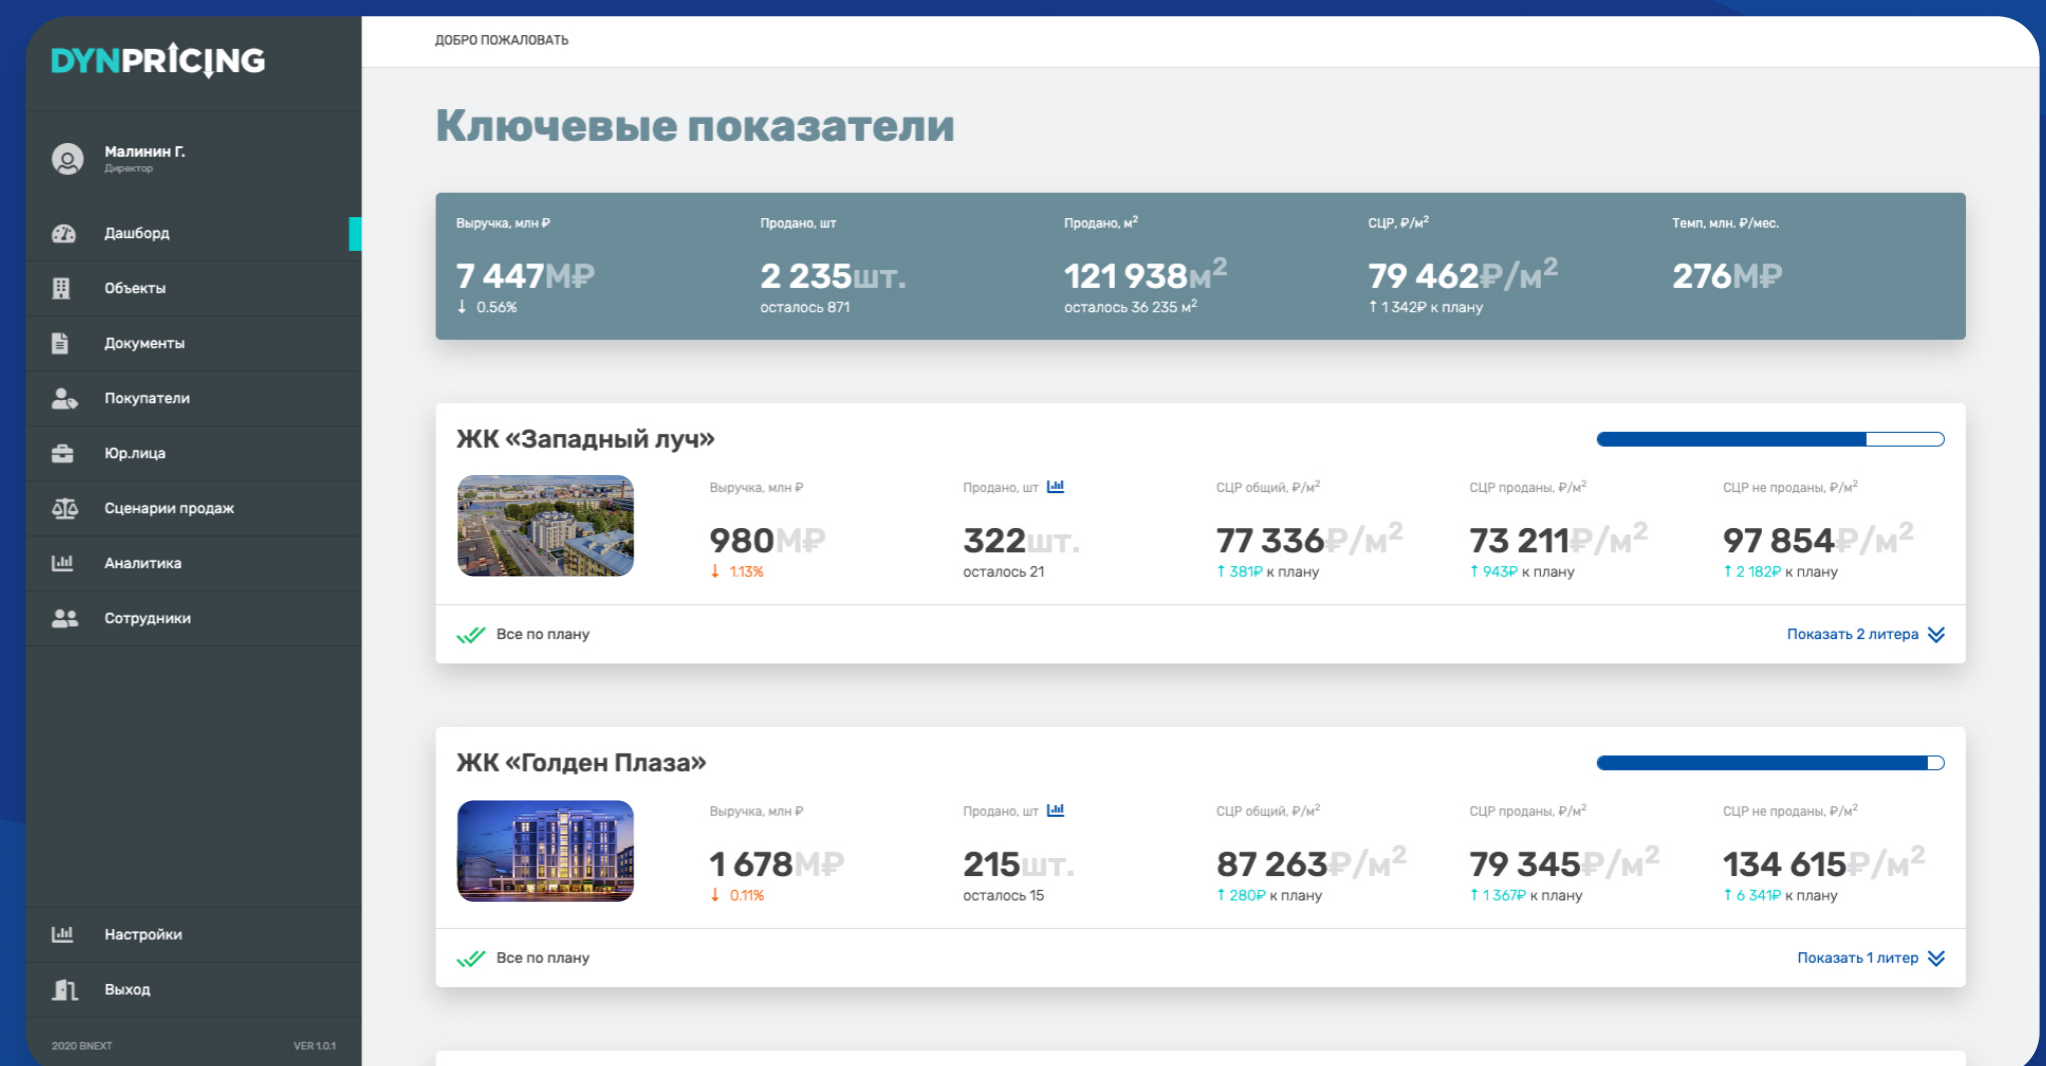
DYNPRICING

Малинин Г.
Директор

Дашборд
Объекты
Документы
Покупатели
Юр.лица
Сценарии продаж
Аналитика
Сотрудники

Настройки
Выход

2020 BNEXT
VER 1.0.1

ДОБРО ПОЖАЛОВАТЬ

Ключевые показатели

Выручка, млн ₽
7 447М₽
↓ 0.56%

Продано, шт
2 235шт.
осталось 871

Продано, м$^2$
121 938м$^2$
осталось 36 235 м$^2$

СЦР, ₽/м$^2$
79 462₽/м$^2$
↑ 1 342₽ к плану

Темп, млн. ₽/мес.
276М₽

ЖК «Западный луч»

Выручка, млн ₽
980М₽
↓ 1.13%

Продано, шт
322шт.
осталось 21

СЦР общий, ₽/м$^2$
77 336₽/м$^2$
↑ 381₽ к плану

СЦР проданы, ₽/м$^2$
73 211₽/м$^2$
↑ 943₽ к плану

СЦР не проданы, ₽/м$^2$
97 854₽/м$^2$
↑ 2 182₽ к плану

Все по плану
Показать 2 литера

ЖК «Голден Плаза»

Выручка, млн ₽
1 678М₽
↓ 0.11%

Продано, шт
215шт.
осталось 15

СЦР общий, ₽/м$^2$
87 263₽/м$^2$
↑ 280₽ к плану

СЦР проданы, ₽/м$^2$
79 345₽/м$^2$
↑ 1 367₽ к плану

СЦР не проданы, ₽/м$^2$
134 615₽/м$^2$
↑ 6 341₽ к плану

Все по плану
Показать 1 литер